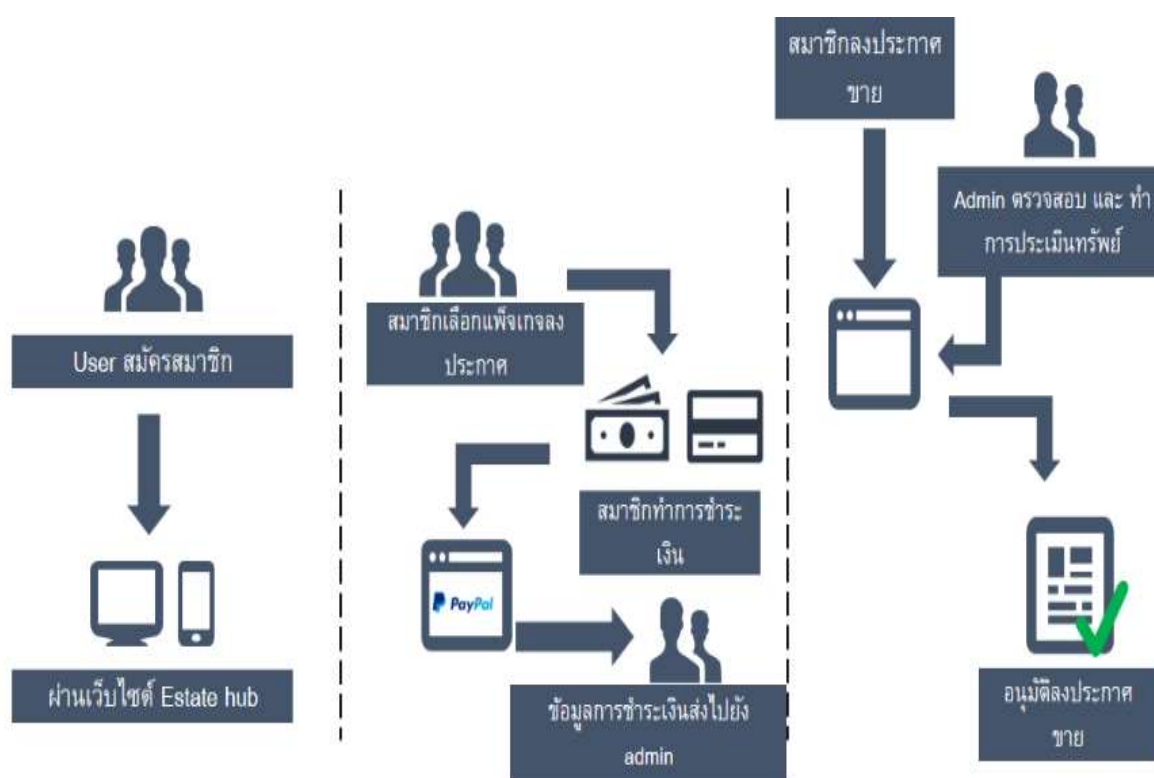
User สมัครสมาชิก

ผ่านเว็บไซต์ Estate hub

สมาชิกเลือกแพ็จเกจลงประกาศ

สมาชิกทำการชำระเงิน

PayPal

ข้อมูลการชำระเงินส่งไปยัง admin

สมาชิกลงประกาศขาย

Admin ตรวจสอบ และ ทำการประเมินทรัพย์

อนุมัติลงประกาศขาย